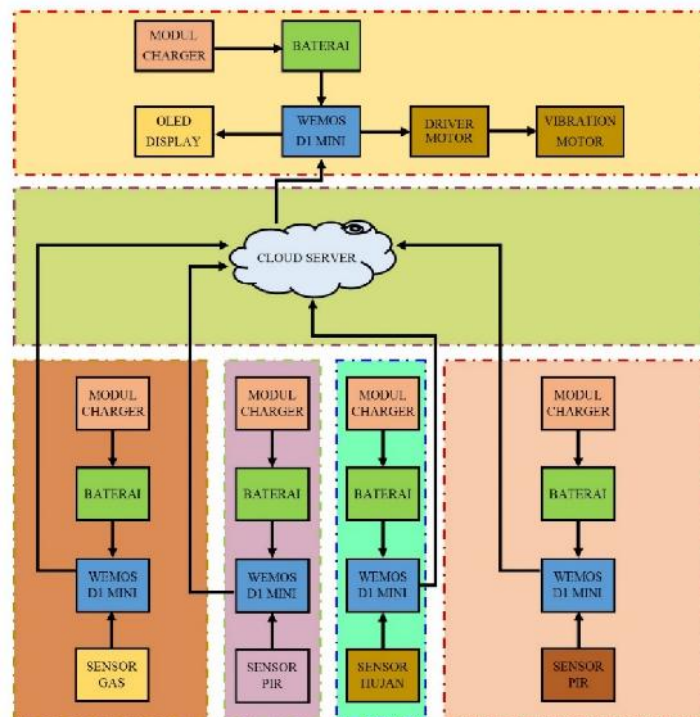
MODUL CHARGER

BATERAI

OLED DISPLAY

WEMOS D1 MINI

DRIVER MOTOR

VIBRATION MOTOR

CLOUD SERVER

MODUL CHARGER

BATERAI

WEMOS D1 MINI

SENSOR GAS

MODUL CHARGER

BATERAI

WEMOS D1 MINI

SENSOR PIR

MODUL CHARGER

BATERAI

WEMOS D1 MINI

SENSOR HUJAN

MODUL CHARGER

BATERAI

WEMOS D1 MINI

SENSOR PIR